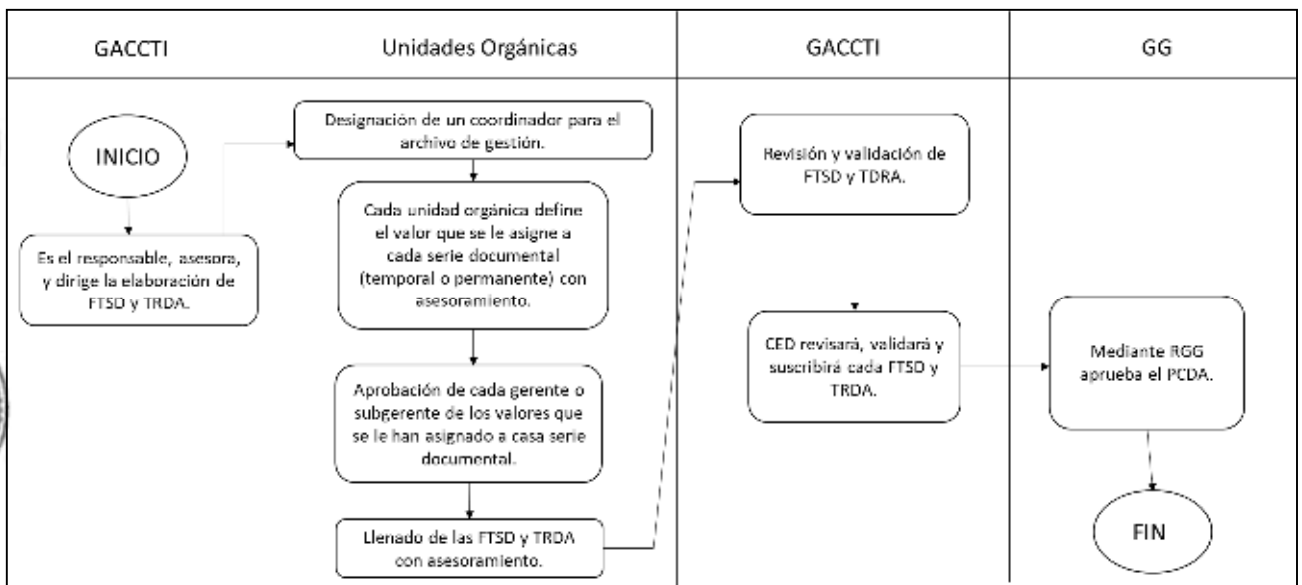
GACCTI

INICIO

Es el responsable, asesora, y dirige la elaboración de FTSD y TRDA.

Unidades Orgánicas

Designación de un coordinador para el archivo de gestión.

Cada unidad orgánica define el valor que se le asigne a cada serie documental (temporal o permanente) con asesoramiento.

Aprobación de cada gerente o subgerente de los valores que se le han asignado a casa serie documental.

Llenado de las FTSD y TRDA con asesoramiento.

GACCTI

Revisión y validación de FTSD y TDRA.

CED revisará, validará y suscribirá cada FTSD y TRDA.

GG

Mediante RGG aprueba el PCDA.

FIN